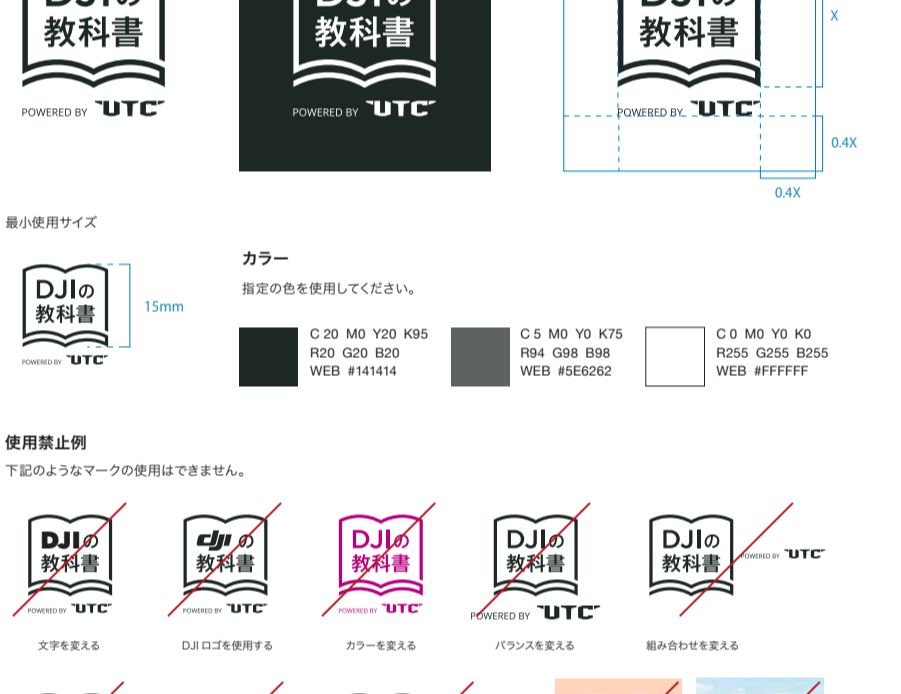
DJIの
教科書
POWERED BY UTC

DJIの
教科書
POWERED BY UTC

DJIの
教科書
POWERED BY UTC

X

0.4X

0.4X

最小使用サイズ

DJIの
教科書
POWERED BY UTC

15mm

カラー

指定の色を使用してください。

C 20 M0 Y20 K95
R20 G20 B20
WEB #141414

C 5 M0 Y0 K75
R94 G98 B98
WEB #5E6262

C 0 M0 Y0 K0
R255 G255 B255
WEB #FFFFFF

使用禁止例

下記のようなマークの使用はできません。

DJIの
教科書
POWERED BY UTC

文字を変える

dji の
教科書
POWERED BY UTC

DJI ロゴを使用する

DJIの
教科書
POWERED BY UTC

カラーを変える

DJIの
教科書
POWERED BY UTC

バランスを変える

DJIの
教科書
POWERED BY UTC

組み合わせを変える